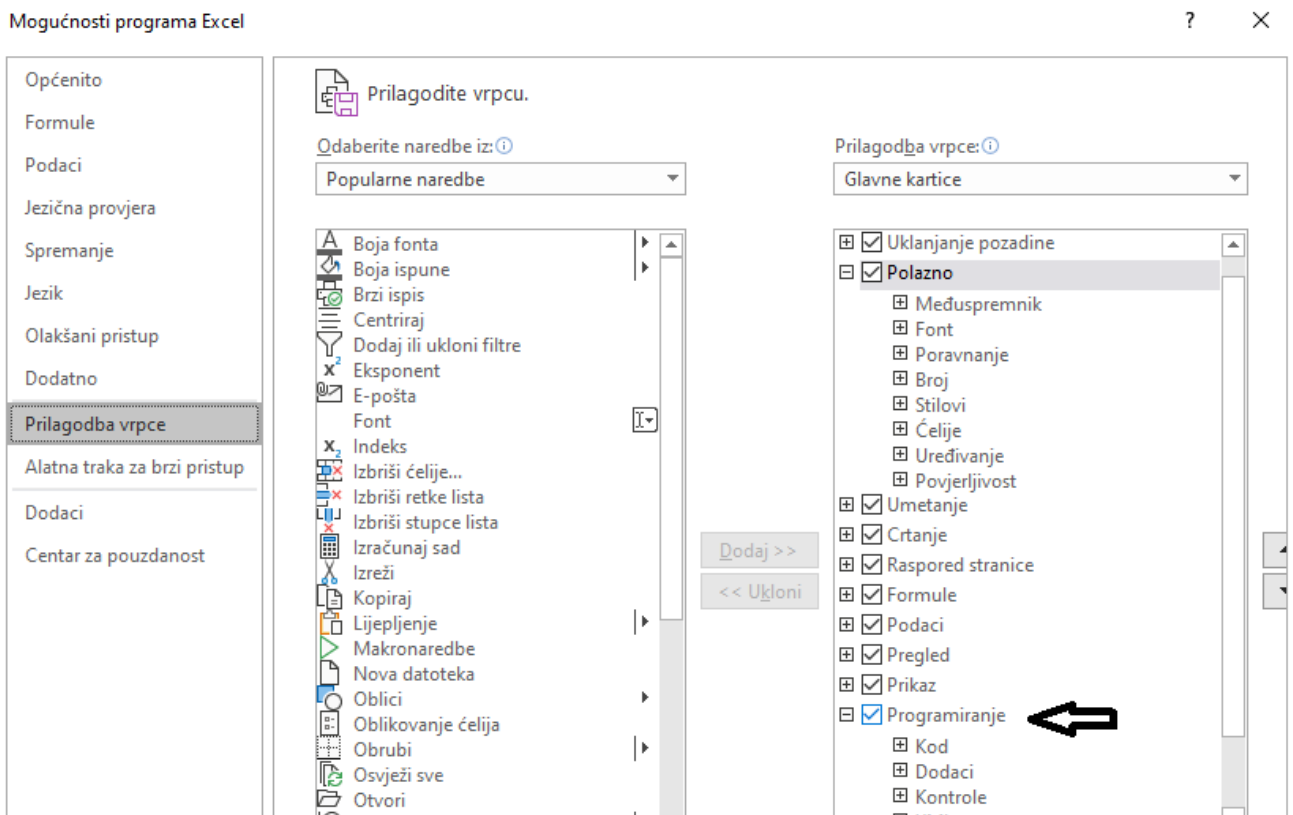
Mogućnosti programa Excel

?

Općenito
Formule
Podaci
Jezična provjera
Spremanje
Jezik
Olakšani pristup
Dodatno
Prilagodba vrpce
Alatna traka za brzi pristup
Dodaci
Centar za pouzdanost

Prilagodite vrpcu.

Odaberite naredbe iz:

Popularne naredbe

Boja fonta
Boja ispune
Brzi ispis
Centriraj
Dodaj ili ukloni filtre
Eksponent
E-pošta
Font
Indeks
Izbriši ćelije...
Izbriši retke lista
Izbriši stupce lista
Izračunaj sad
Izreži
Kopiraj
Lijepljenje
Makronaredbe
Nova datoteka
Oblici
Oblikovanje ćelija
Obrubi
Osvježi sve
Otvori

Dodaj >>
<< Ukloni

Prilagodba vrpce:

Glavne kartice

Uklanjanje pozadine
Polazno
Međuspremnik
Font
Poravnanje
Broj
Stilovi
Ćelije
Uređivanje
Povjerljivost
Umetanje
Crtanje
Raspored stranice
Formule
Podaci
Pregled
Prikaz
Programiranje
Kod
Dodaci
Kontrole